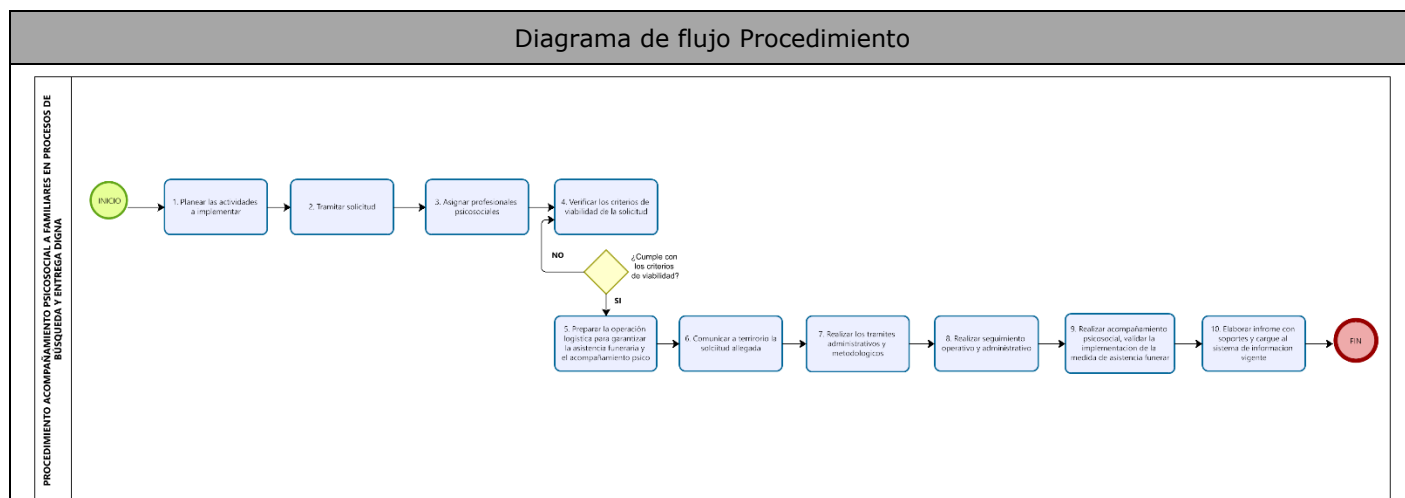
Diagrama de flujo Procedimiento

PROCEDIMIENTO ACOMPAÑAMIENTO PSICOSOCIAL A FAMILIARES EN PROCESOS DE BUSQUEDA Y ENTREGA DIGNA

INICIO

1. Planear las actividades a implementar

2. Tramitar solicitud

3. Asignar profesionales psicosociales

4. Verificar los criterios de viabilidad de la solicitud

¿Cumple con los criterios de viabilidad?

NO

SI

5. Preparar la operación logistica para garantizar la asistencia funeraria y el acompañamiento psico

6. Comunicar a terrirorio la solicitud allegada

7. Realizar los tramites administrativos y metodologicos

8. Realizar seguimiento operativo y administrativo

9. Realizar acompañamiento psicosocial, validar la implementacion de la medida de asistencia funerar

10. Elaborar infrome con soportes y cargue al sistema de informacion vigente

FIN